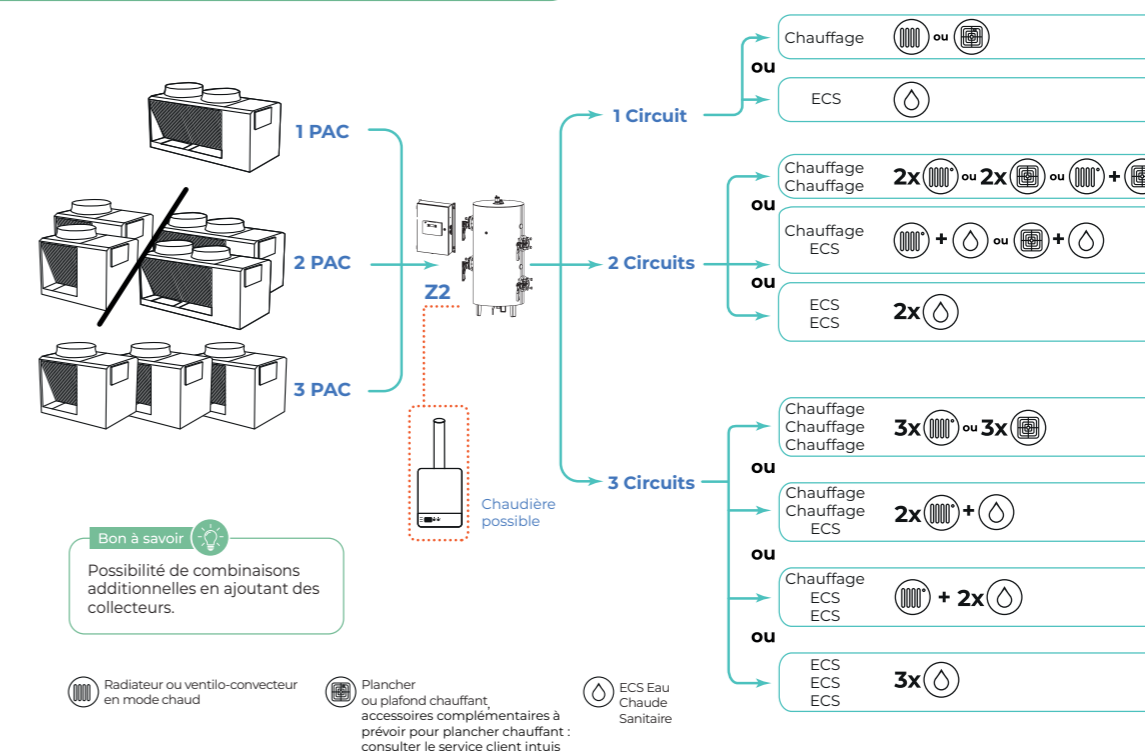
1 PAC

2 PAC

3 PAC

Z2

Chaudière possible

1 Circuit

Chauffage ou

ou

ECS

2 Circuits

Chauffage
Chauffage

2x ou 2x ou +

ou

Chauffage
ECS

+ ou +

ou

ECS
ECS

2x

3 Circuits

Chauffage
Chauffage
Chauffage

3x ou 3x

ou

Chauffage
Chauffage
ECS

2x +

ou

Chauffage
ECS
ECS

+ 2x

ou

ECS
ECS
ECS

3x

Bon à savoir

Possibilité de combinaisons additionnelles en ajoutant des collecteurs.

Radiateur ou ventilo-convecteur en mode chaud

Plancher ou plafond chauffant accessoires complémentaires à prévoir pour plancher chauffant : consulter le service client intuis

ECS Eau Chaude Sanitaire